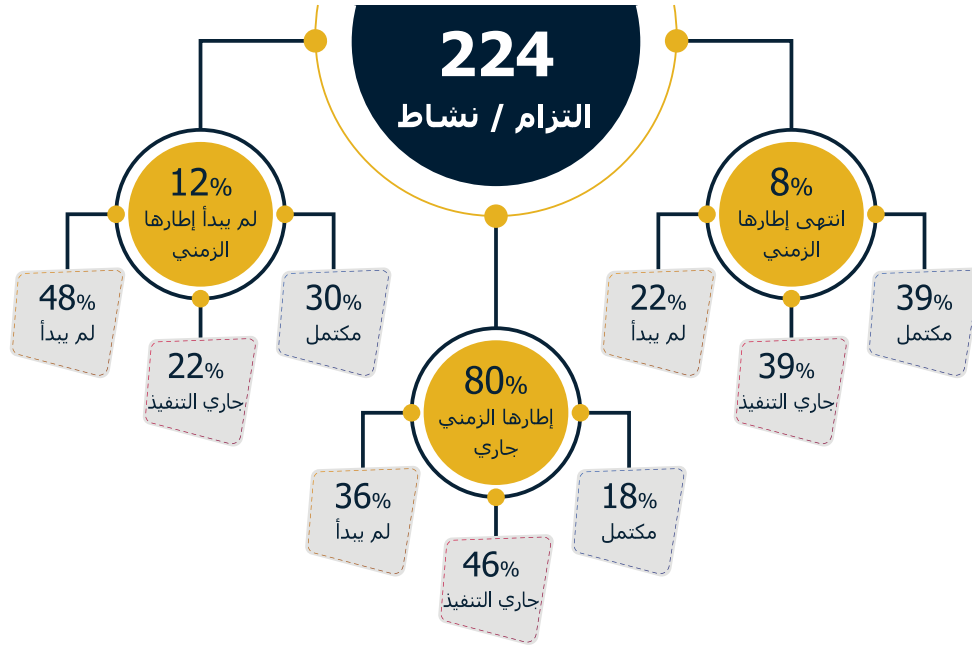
224
التزام / نشاط

12%
لم يبدأ إطارها الزمني

48%
لم يبدأ

22%
جاري التنفيذ

30%
مكتمل

80%
إطارها الزمني جاري

36%
لم يبدأ

46%
جاري التنفيذ

18%
مكتمل

8%
انتهى إطارها الزمني

22%
لم يبدأ

39%
جاري التنفيذ

39%
مكتمل